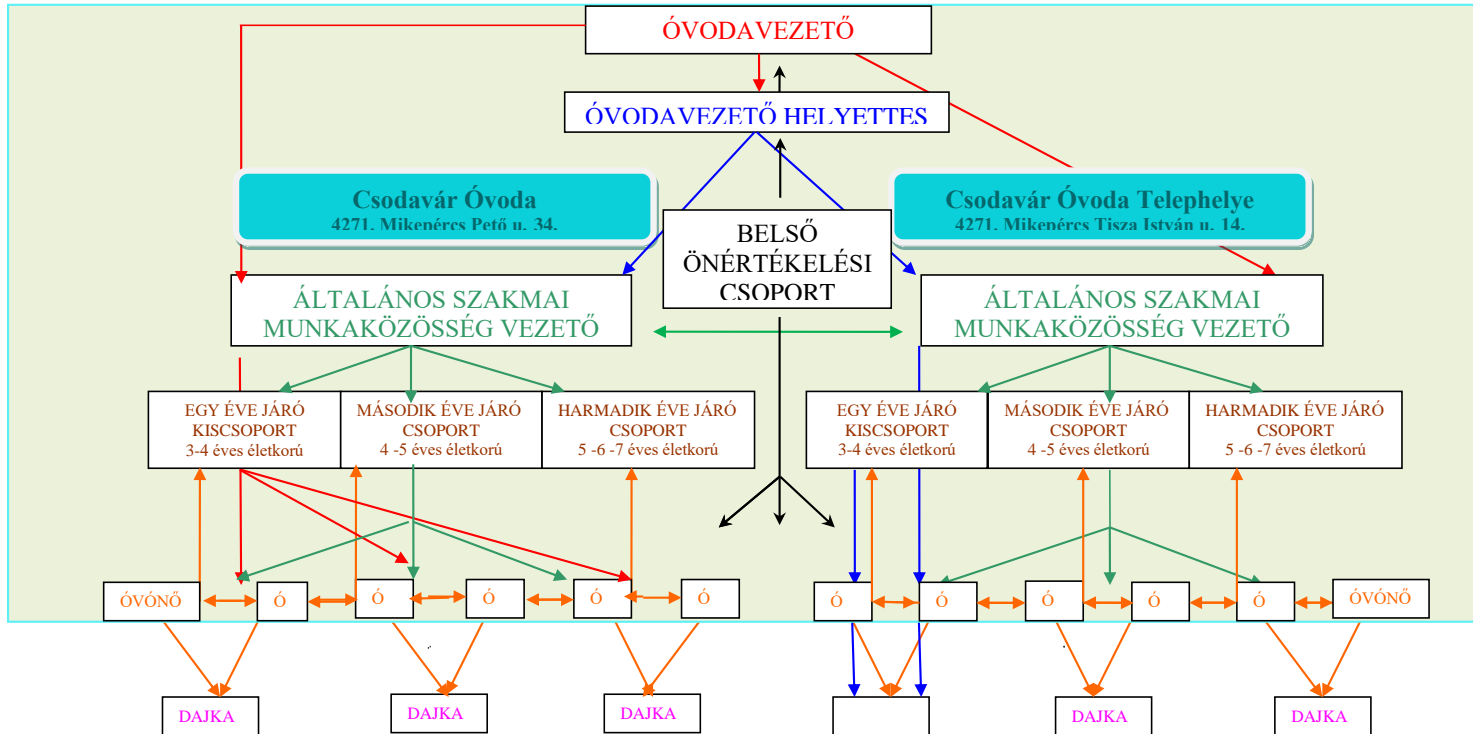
ÓVODAVEZETŐ

ÓVODAVEZETŐ HELYETTES

Csodavár Óvoda
4271. Mikepércs Pető u. 34.

Csodavár Óvoda Telephelye
4271. Mikepércs Tisza István u. 14.

BELSŐ ÖNÉRTÉKELÉSI CSOPORT

ÁLTALÁNOS SZAKMAI MUNKAKÖZÖSSÉG VEZETŐ

ÁLTALÁNOS SZAKMAI MUNKAKÖZÖSSÉG VEZETŐ

EGY ÉVE JÁRÓ KISCSOPORT 3-4 éves életkorú

MÁSODIK ÉVE JÁRÓ CSOPORT 4 -5 éves életkorú

HARMADIK ÉVE JÁRÓ CSOPORT 5 -6 -7 éves életkorú

EGY ÉVE JÁRÓ KISCSOPORT 3-4 éves életkorú

MÁSODIK ÉVE JÁRÓ CSOPORT 4 -5 éves életkorú

HARMADIK ÉVE JÁRÓ CSOPORT 5 -6 -7 éves életkorú

ÓVÓNŐ Ó Ó Ó Ó Ó

Ó Ó Ó Ó Ó ÓVÓNŐ

DAJKA DAJKA DAJKA

DAJKA DAJKA